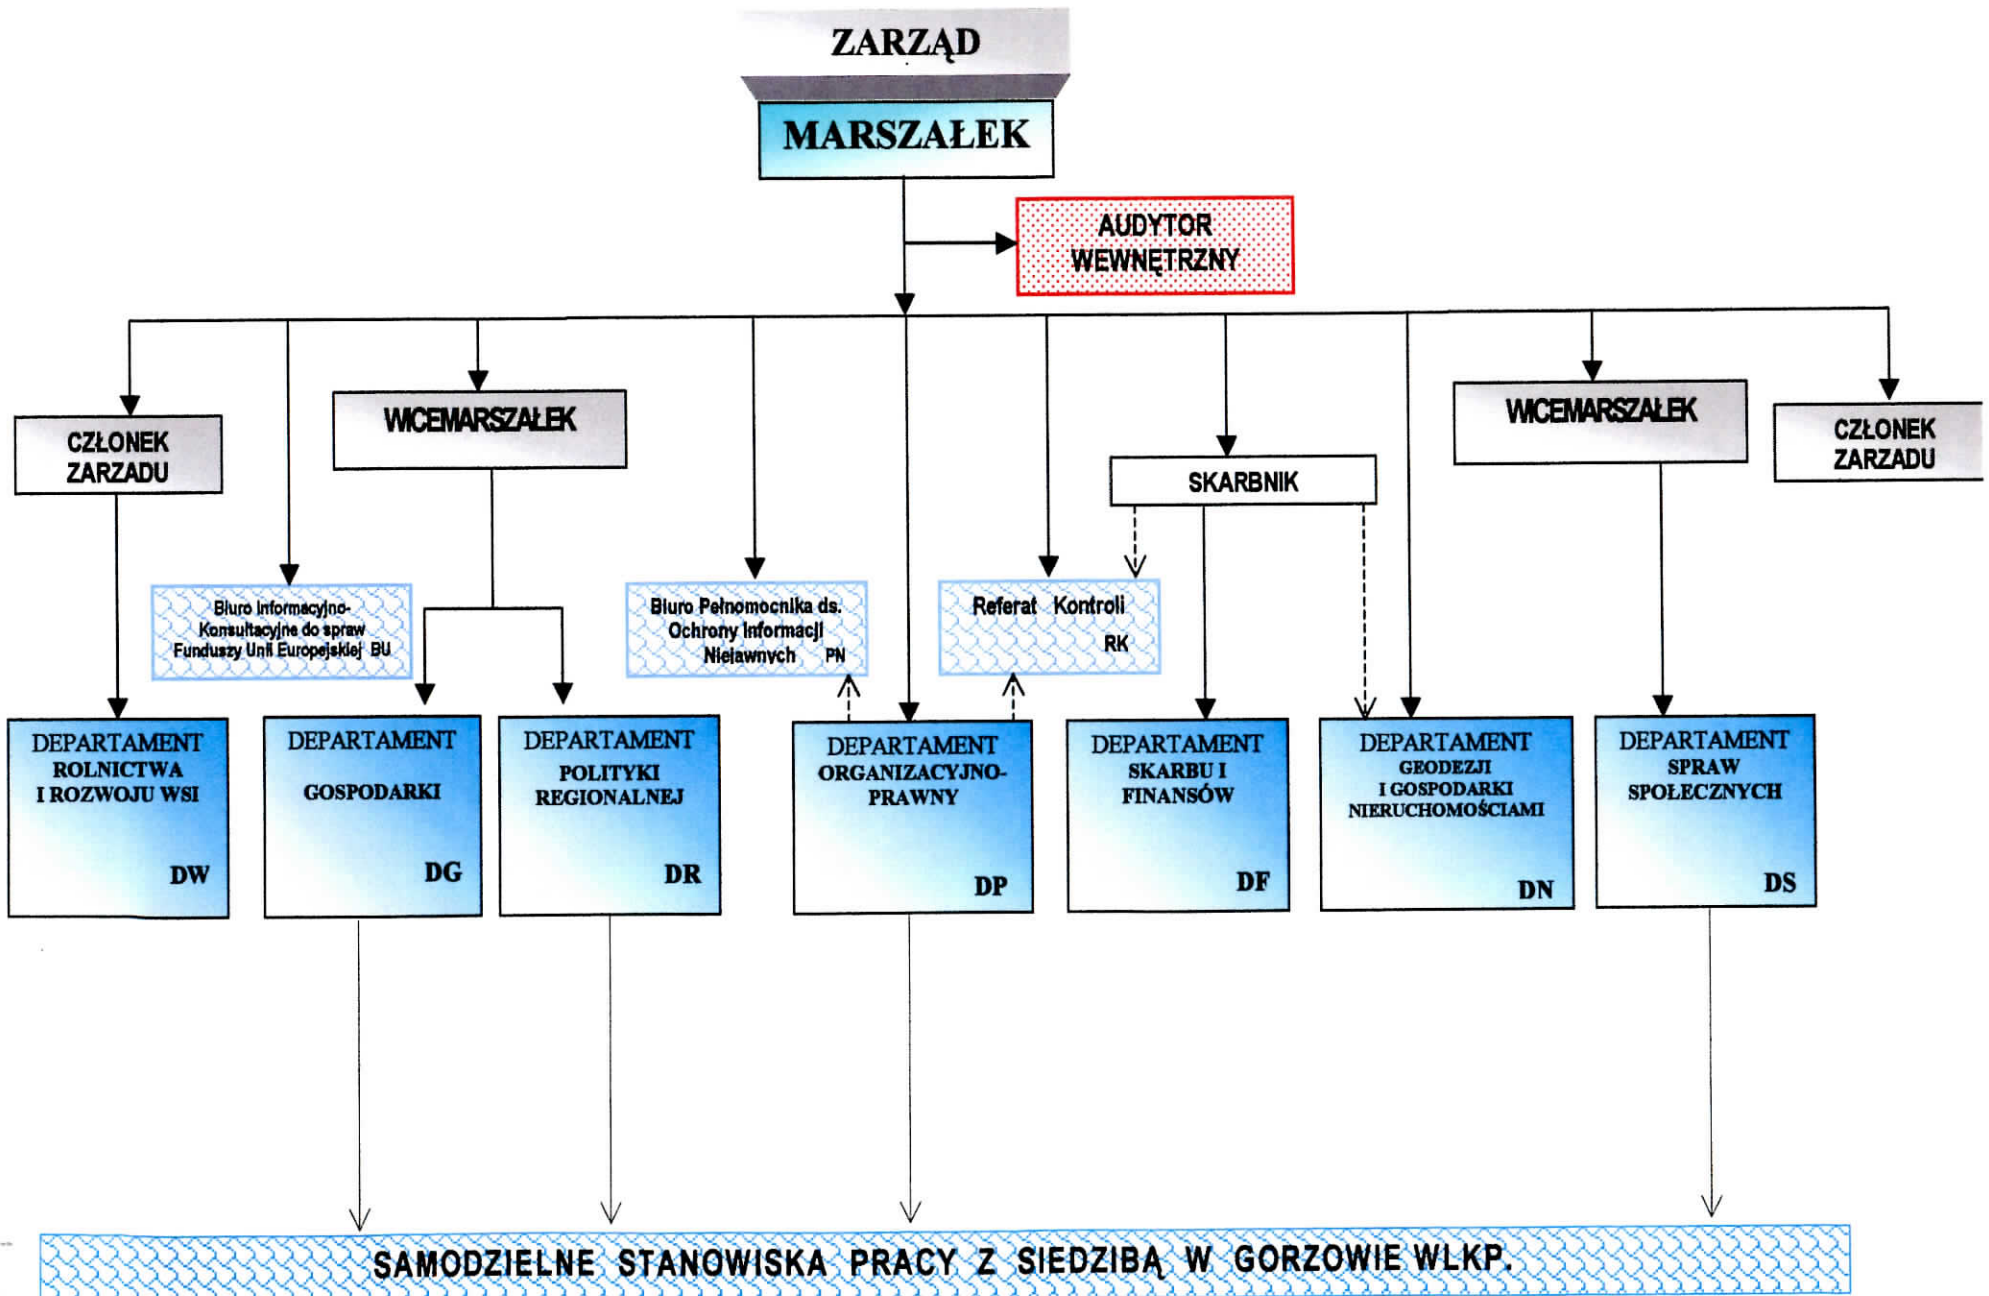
ZARZĄD

MARSZAŁEK

AUDYTOR WEWNĘTRZNY

CZŁONEK ZARZADU

WICEMARSZAŁEK

WICEMARSZAŁEK

CZŁONEK ZARZADU

SKARBNIK

Biuro Informacyjno-Konsultacyjne do spraw Funduszy Unii Europejskiej BU

Biuro Pełnomocnika ds. Ochrony Informacji Niejawnych PN

Referat Kontroli RK

DEPARTAMENT ROLNICTWA I ROZWOJU WSI DW

DEPARTAMENT GOSPODARKI DG

DEPARTAMENT POLITYKI REGIONALNEJ DR

DEPARTAMENT ORGANIZACYJNO-PRAWNY DP

DEPARTAMENT SKARBU I FINANSÓW DF

DEPARTAMENT GEODEZJI I GOSPODARKI NIERUCHOMOŚCIAMI DN

DEPARTAMENT SPRAW SPOŁECZNYCH DS

SAMODZIELNE STANOWISKA PRACY Z SIEDZIBĄ W GORZOWIE WLKP.